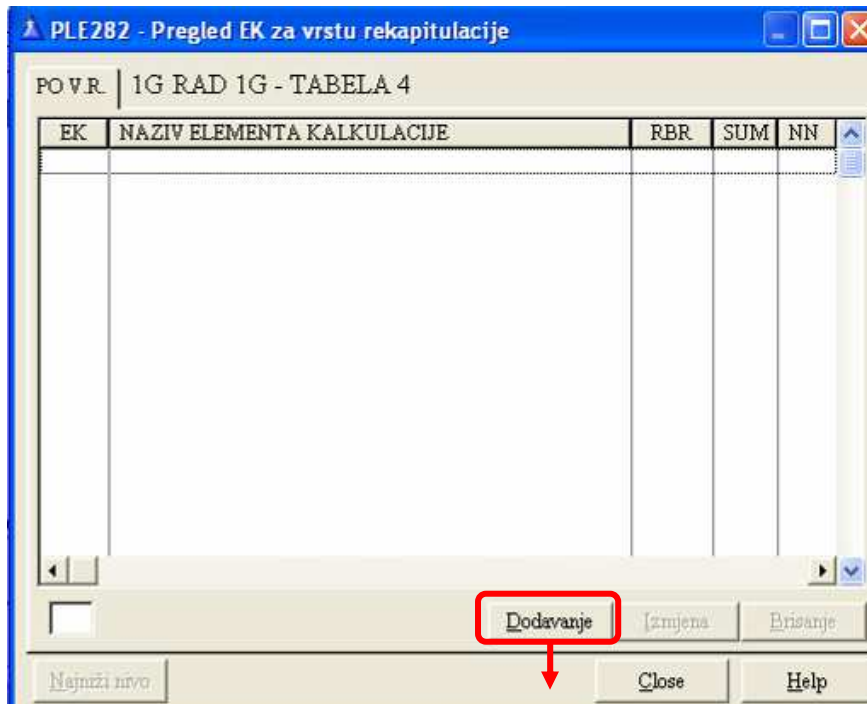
PLE282 - Pregled EK za vrstu rekapitulacije

PO V.R.

1G RAD 1G - TABELA 4

| EK | NAZIV ELEMENTA KALKULACIJE | RBR | SUM | NN |
|---|---|---|---|---|
| | | | | |

Dodavanje

Izmjena

Brisanje

Najniži nivo

Close

Help